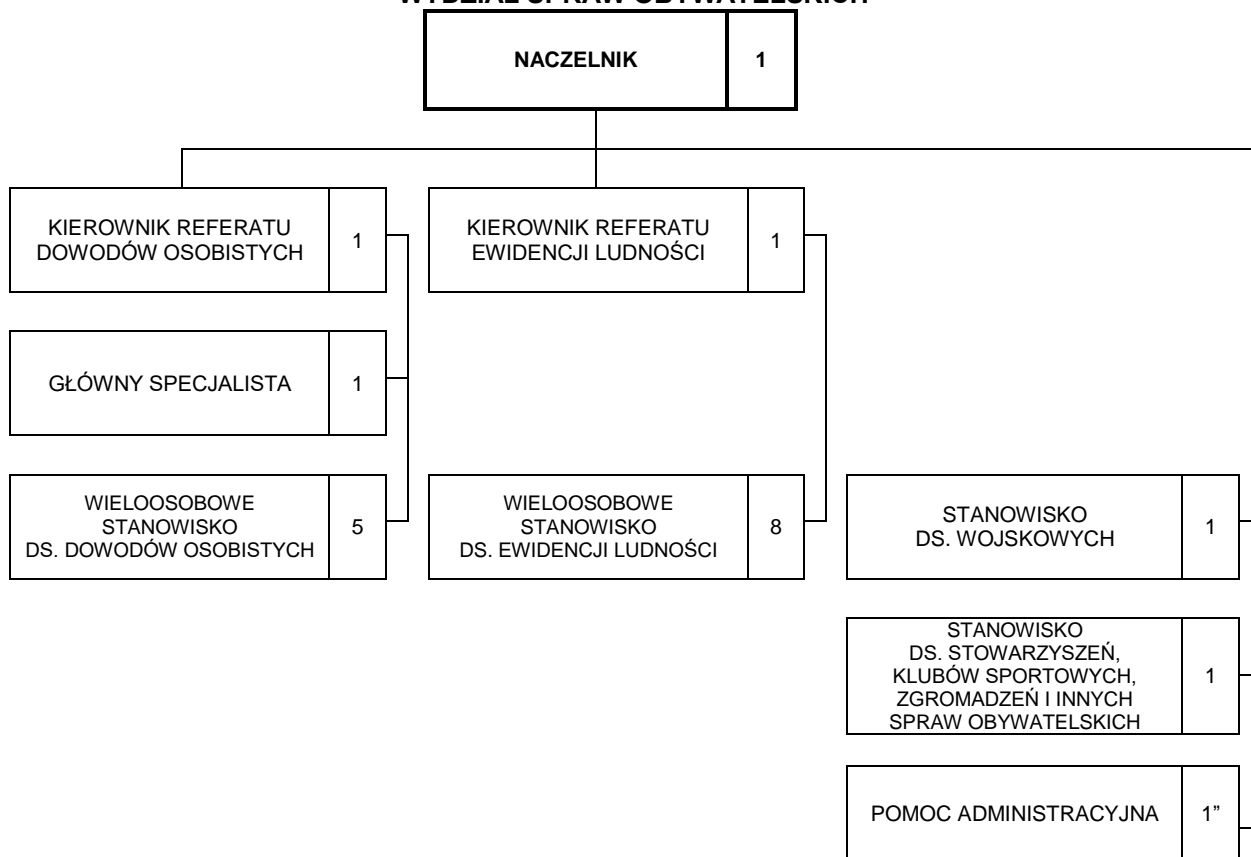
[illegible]

NACZELNIK 1

KIEROWNIK REFERATU DOWODÓW OSOBISTYCH 1

GŁÓWNY SPECJALISTA 1

WIELOOSOBOWE STANOWISKO DS. DOWODÓW OSOBISTYCH 5

KIEROWNIK REFERATU EWIDENCJI LUDNOŚCI 1

WIELOOSOBOWE STANOWISKO DS. EWIDENCJI LUDNOŚCI 8

STANOWISKO DS. WOJSKOWYCH 1

STANOWISKO DS. STOWARZYSZEŃ, KLUBÓW SPORTOWYCH, ZGROMADZEŃ I INNYCH SPRAW OBYWATELSKICH 1

POMOC ADMINISTRACYJNA 1”